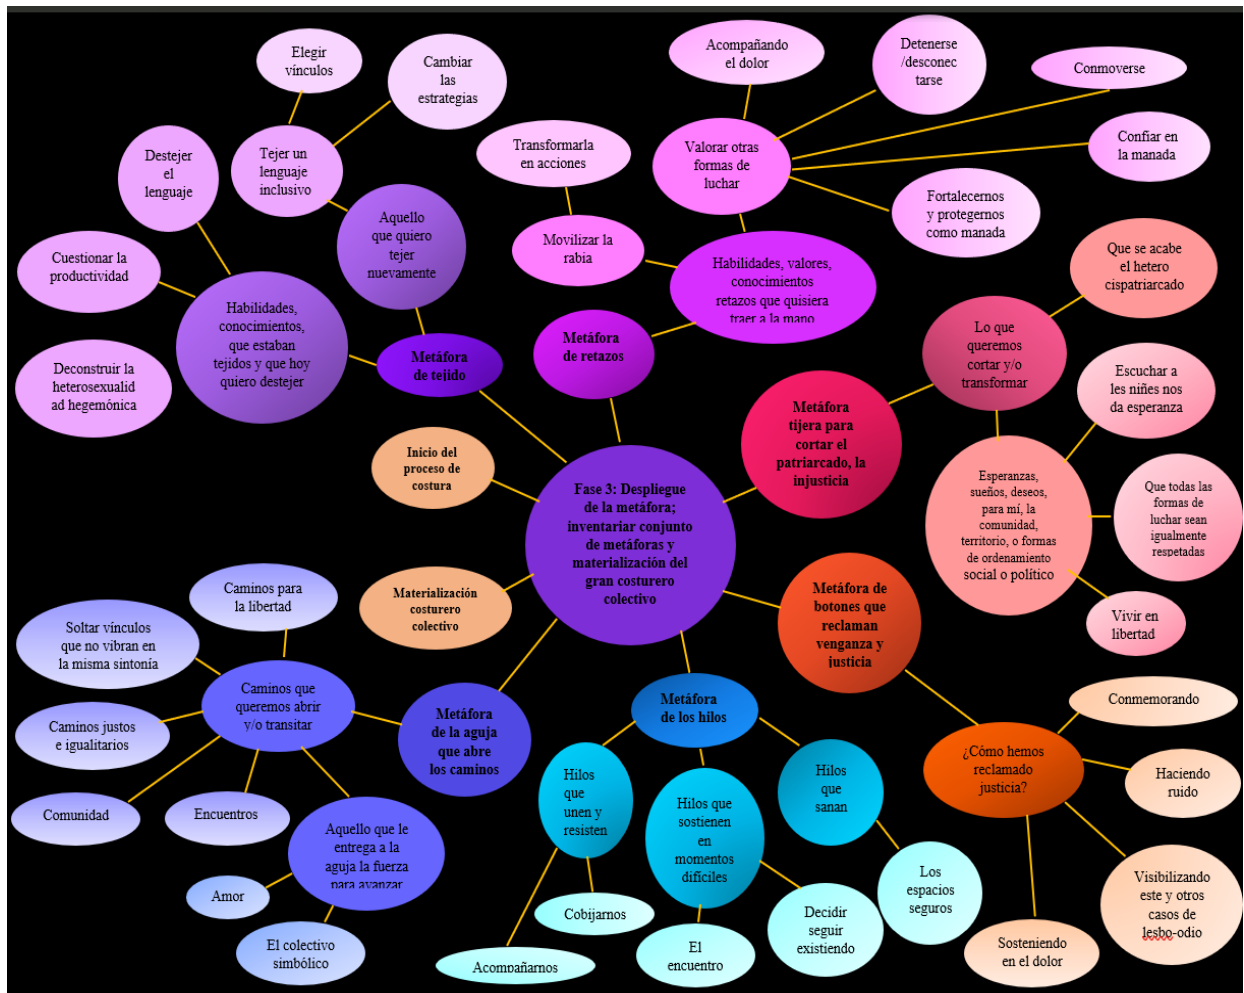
Fase 3: Despliegue de la metáfora; inventariar conjunto de metáforas y materialización del gran costurero colectivo

Metáfora de tejido

Aquello que quiero tejer nuevamente

Tejer un lenguaje inclusivo

Elegir vínculos

Cambiar las estrategias

Habilidades, conocimientos, que estaban tejidos y que hoy quiero destejer

Destejer el lenguaje

Cuestionar la productividad

Deconstruir la heterosexualidad hegemónica

Metáfora de retazos

Habilidades, valores, conocimientos retazos que quisiera traer a la mano

Movilizar la rabia

Transformarla en acciones

Valorar otras formas de luchar

Acompañando el dolor

Detenerse /desconectarse

Conmoverse

Confiar en la manada

Fortalecernos y protegernos como manada

Metáfora tijera para cortar el patriarcado, la injusticia

Lo que queremos cortar y/o transformar

Que se acabe el hetero cispatriarcado

Esperanzas, sueños, deseos, para mí, la comunidad, territorio, o formas de ordenamiento social o político

Escuchar a les niñes nos da esperanza

Que todas las formas de luchar sean igualmente respetadas

Vivir en libertad

Metáfora de botones que reclaman venganza y justicia

¿Cómo hemos reclamado justicia?

Conmemorando

Haciendo ruido

Visibilizando este y otros casos de lesbo-odio

Sosteniendo en el dolor

Inicio del proceso de costura

Materialización costurero colectivo

Metáfora de la aguja que abre los caminos

Caminos que queremos abrir y/o transitar

Caminos para la libertad

Soltar vínculos que no vibran en la misma sintonía

Caminos justos e igualitarios

Comunidad

Encuentros

Aquello que le entrega a la aguja la fuerza para avanzar

Amor

El colectivo simbólico

Metáfora de los hilos

Hilos que unen y resisten

Cobijarnos

Acompañarnos

Hilos que sostienen en momentos difíciles

El encuentro

Decidir seguir existiendo

Hilos que sanan

Los espacios seguros